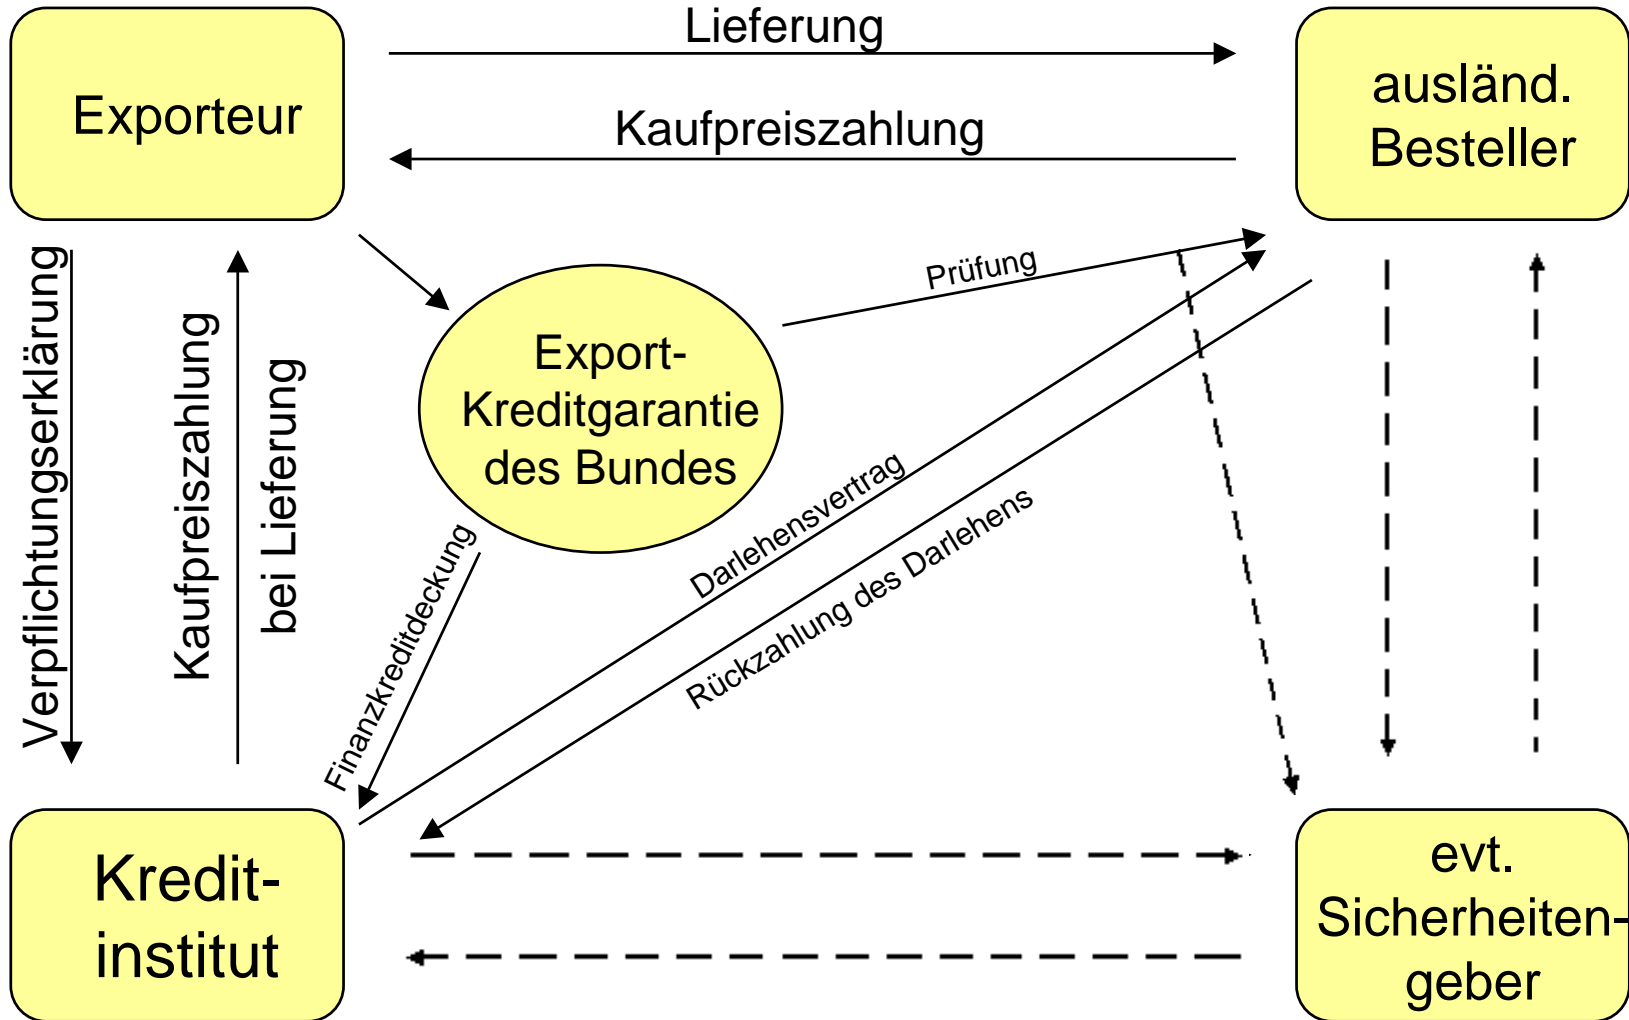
Exporteur

Lieferung

Kaufpreiszahlung

ausländ. Besteller

Verpflichtungserklärung

Kaufpreiszahlung

bei Lieferung

Export-Kreditgarantie des Bundes

Prüfung

Darlehensvertrag

Rückzahlung des Darlehens

Finanzkreditdeckung

Kredit-institut

evt. Sicherheiten-geber